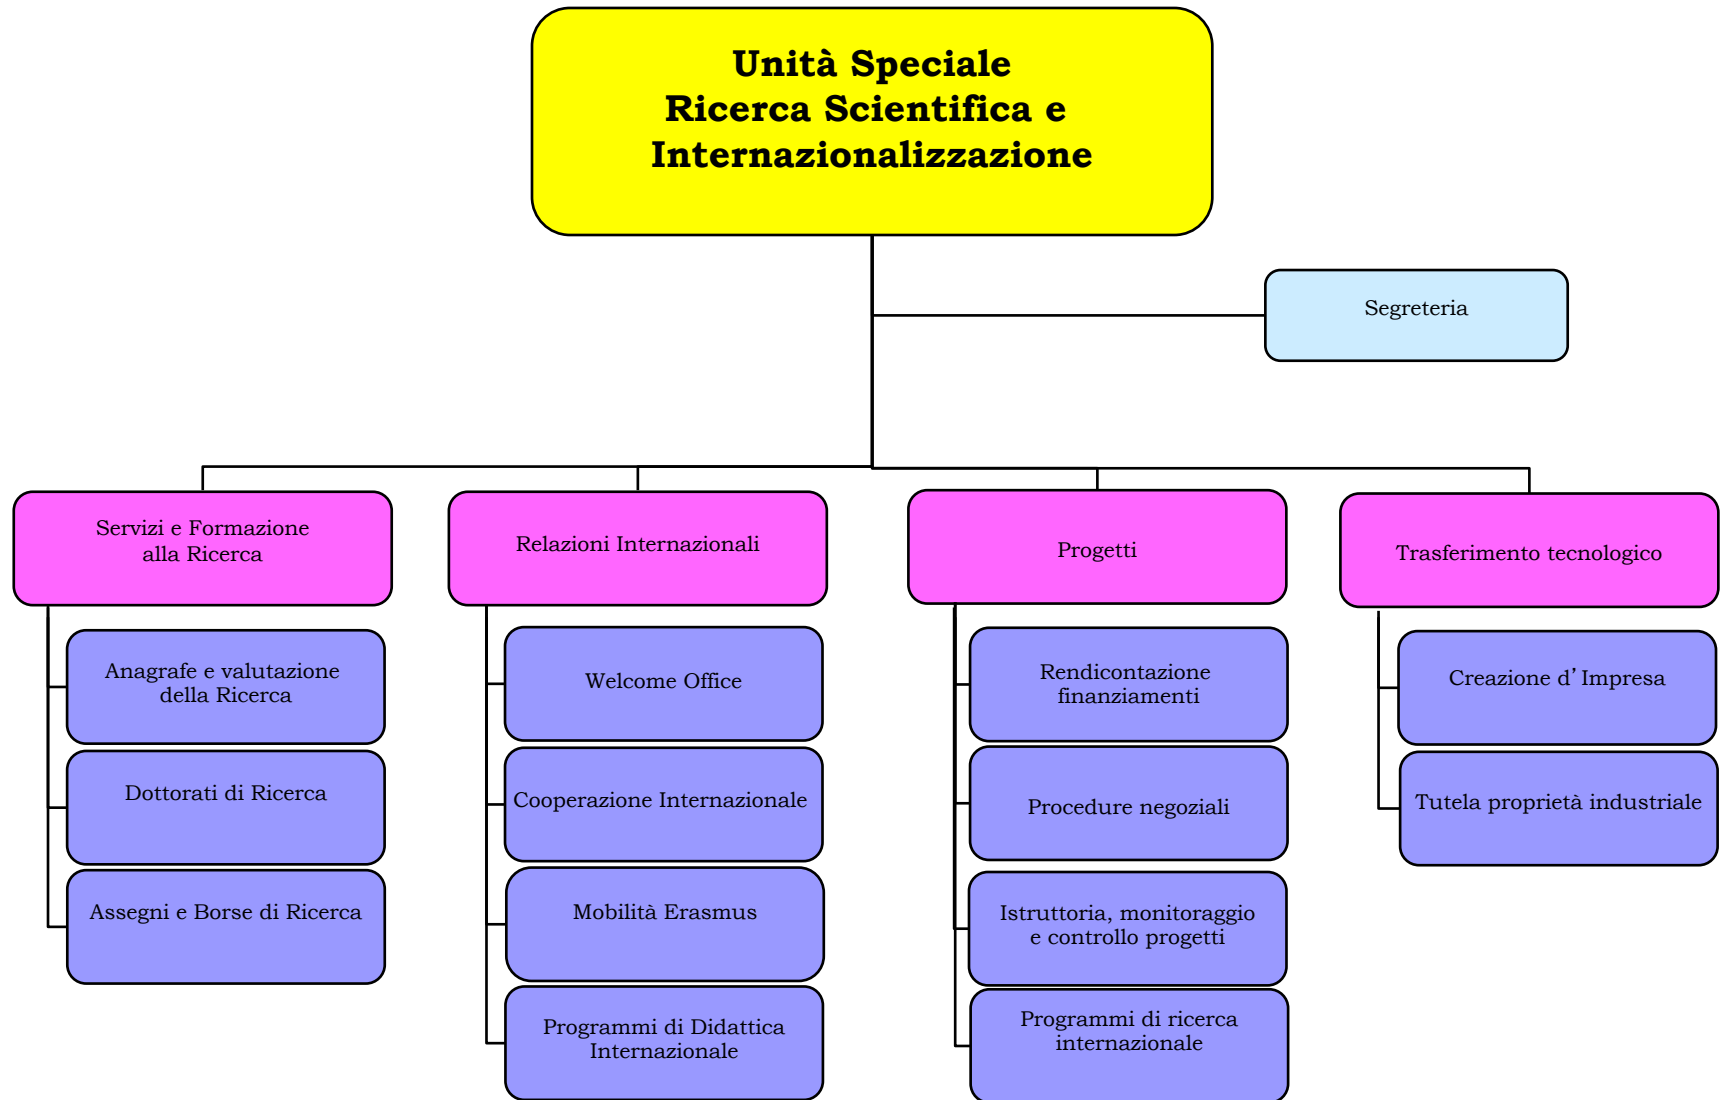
Unità Speciale
Ricerca Scientifica e Internazionalizzazione

Segreteria

Servizi e Formazione alla Ricerca

Anagrafe e valutazione della Ricerca

Dottorati di Ricerca

Assegni e Borse di Ricerca

Relazioni Internazionali

Welcome Office

Cooperazione Internazionale

Mobilità Erasmus

Programmi di Didattica Internazionale

Progetti

Rendicontazione finanziamenti

Procedure negoziali

Istruttoria, monitoraggio e controllo progetti

Programmi di ricerca internazionale

Trasferimento tecnologico

Creazione d' Impresa

Tutela proprietà industriale